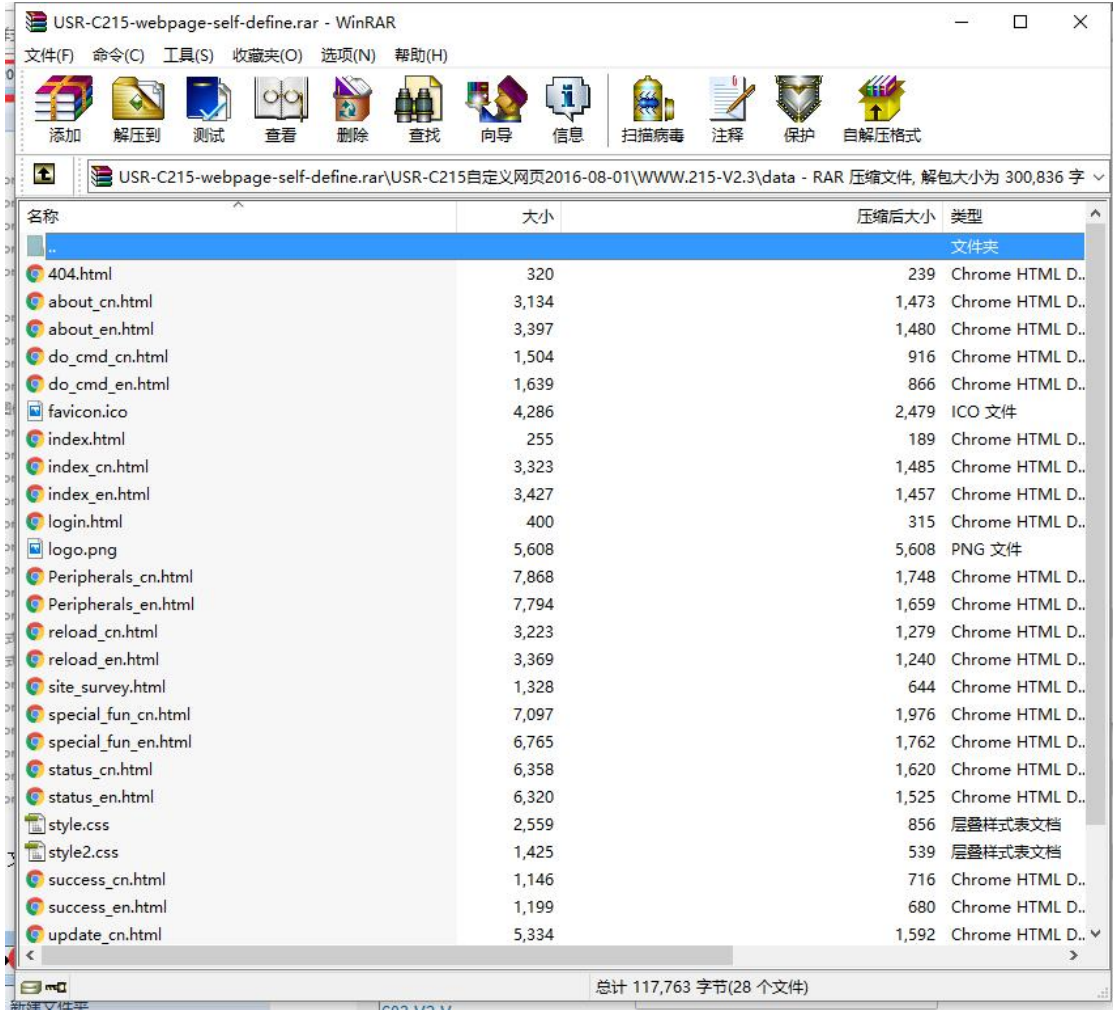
USR-C215-webpage-self-define.rar - WinRAR

文件(F) 命令(C) 工具(S) 收藏夹(O) 选项(N) 帮助(H)

添加 解压到 测试 查看 删除 查找 向导 信息 扫描病毒 注释 保护 自解压格式

USR-C215-webpage-self-define.rar\USR-C215自定义网页2016-08-01\WWW.215-V2.3\data - RAR 压缩文件, 解包大小为 300,836 字

| 名称 | 大小 | 压缩后大小 | 类型 |
|---|---|---|---|
| .. | | | 文件夹 |
| 404.html | 320 | 239 | Chrome HTML D.. |
| about_cn.html | 3,134 | 1,473 | Chrome HTML D.. |
| about_en.html | 3,397 | 1,480 | Chrome HTML D.. |
| do_cmd_cn.html | 1,504 | 916 | Chrome HTML D.. |
| do_cmd_en.html | 1,639 | 866 | Chrome HTML D.. |
| favicon.ico | 4,286 | 2,479 | ICO 文件 |
| index.html | 255 | 189 | Chrome HTML D.. |
| index_cn.html | 3,323 | 1,485 | Chrome HTML D.. |
| index_en.html | 3,427 | 1,457 | Chrome HTML D.. |
| login.html | 400 | 315 | Chrome HTML D.. |
| logo.png | 5,608 | 5,608 | PNG 文件 |
| Peripherals_cn.html | 7,868 | 1,748 | Chrome HTML D.. |
| Peripherals_en.html | 7,794 | 1,659 | Chrome HTML D.. |
| reload_cn.html | 3,223 | 1,279 | Chrome HTML D.. |
| reload_en.html | 3,369 | 1,240 | Chrome HTML D.. |
| site_survey.html | 1,328 | 644 | Chrome HTML D.. |
| special_fun_cn.html | 7,097 | 1,976 | Chrome HTML D.. |
| special_fun_en.html | 6,765 | 1,762 | Chrome HTML D.. |
| status_cn.html | 6,358 | 1,620 | Chrome HTML D.. |
| status_en.html | 6,320 | 1,525 | Chrome HTML D.. |
| style.css | 2,559 | 856 | 层叠样式表文档 |
| style2.css | 1,425 | 539 | 层叠样式表文档 |
| success_cn.html | 1,146 | 716 | Chrome HTML D.. |
| success_en.html | 1,199 | 680 | Chrome HTML D.. |
| update_cn.html | 5,334 | 1,592 | Chrome HTML D.. |

总计 117,763 字节(28 个文件)